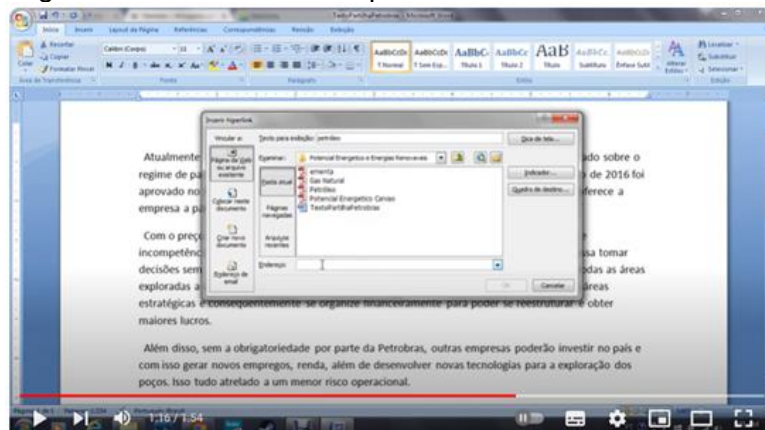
TextoPetNaPetrobras - Microsoft Word

Início Inserir Layout da Página Referências Correspondências Revisão Exibição

Recortar
Copiar
Colar
Pincel de Formatação
Área de Transferência

Calibri (Corpo) 11
Fonte
Parágrafo

AaBbCcDc 1 Normal
AaBbCcDc 1 Sem Esp...
AaBbC Título 1
AaBbCc Título 2
AaB Título
AaBbCc. Subtítulo
AaBbCcDc Ênfase Sutil
Alterar Estilos
Estilo

Localizar
Substituir
Selecionar
Edição

Inserir Hyperlink

Vincular a:
Página da Web ou arquivo existente
Colocar neste documento
Criar novo documento
Endereço de email

Texto para exibição: petróleo
Dica de tela...
Examinar: Potencial Energetico e Energias Renovaveis
Pasta atual
Páginas navegadas
Arquivos recentes
ementa
Gas Natural
Petróleo
Potencial Energetico Canvas
TextoPetNaPetrobras
Indicador...
Quadro de destino...
Endereço:
OK
Cancelar

Atualmente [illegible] ado sobre o regime de pa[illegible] de 2016 foi aprovado no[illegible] oferece a empresa a pa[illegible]

Com o preço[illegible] incompetên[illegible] sa tomar decisões sem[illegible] das as áreas exploradas a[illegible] áreas estratégicas e consequentemente se organize financeiramente para poder se reestruturar e obter maiores lucros.

Além disso, sem a obrigatoriedade por parte da Petrobras, outras empresas poderão investir no país e com isso gerar novos empregos, renda, além de desenvolver novas tecnologias para a exploração dos poços. Isso tudo atrelado a um menor risco operacional.

1:16 / 1:54